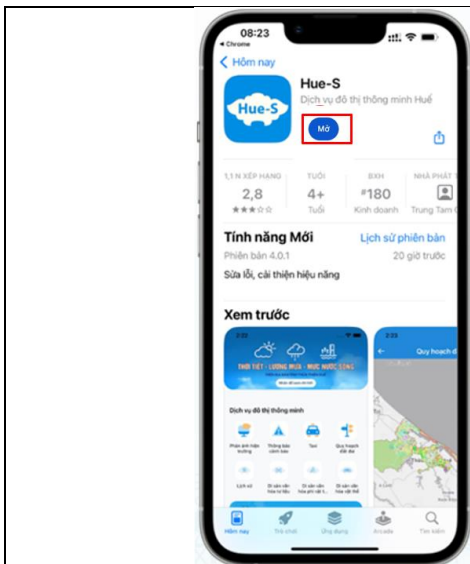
08:23
◂ Chrome

< Hôm nay

Hue-S

Hue-S
Dịch vụ đô thị thông minh Huế

Mở

1,1 N XẾP HẠNG
2,8
★★★☆☆

TUỔI
4+
Tuổi

BXH
#180
Kinh doanh

NHÀ PHÁT T
Trung Tâm G

Tính năng Mới
Lịch sử phiên bản
Phiên bản 4.0.1
20 giờ trước
Sửa lỗi, cải thiện hiệu năng

Xem trước

THỜI TIẾT - LƯỢNG MƯA - MỰC NƯỚC SÔNG
Dịch vụ đô thị thông minh
Phản ánh hiện trường
Thông báo cảnh báo
Taxi
Quy hoạch đất đai
Lịch sử

Quy hoạch đ

Hôm nay
Trò chơi
Ứng dụng
Arcade
Tìm kiếm